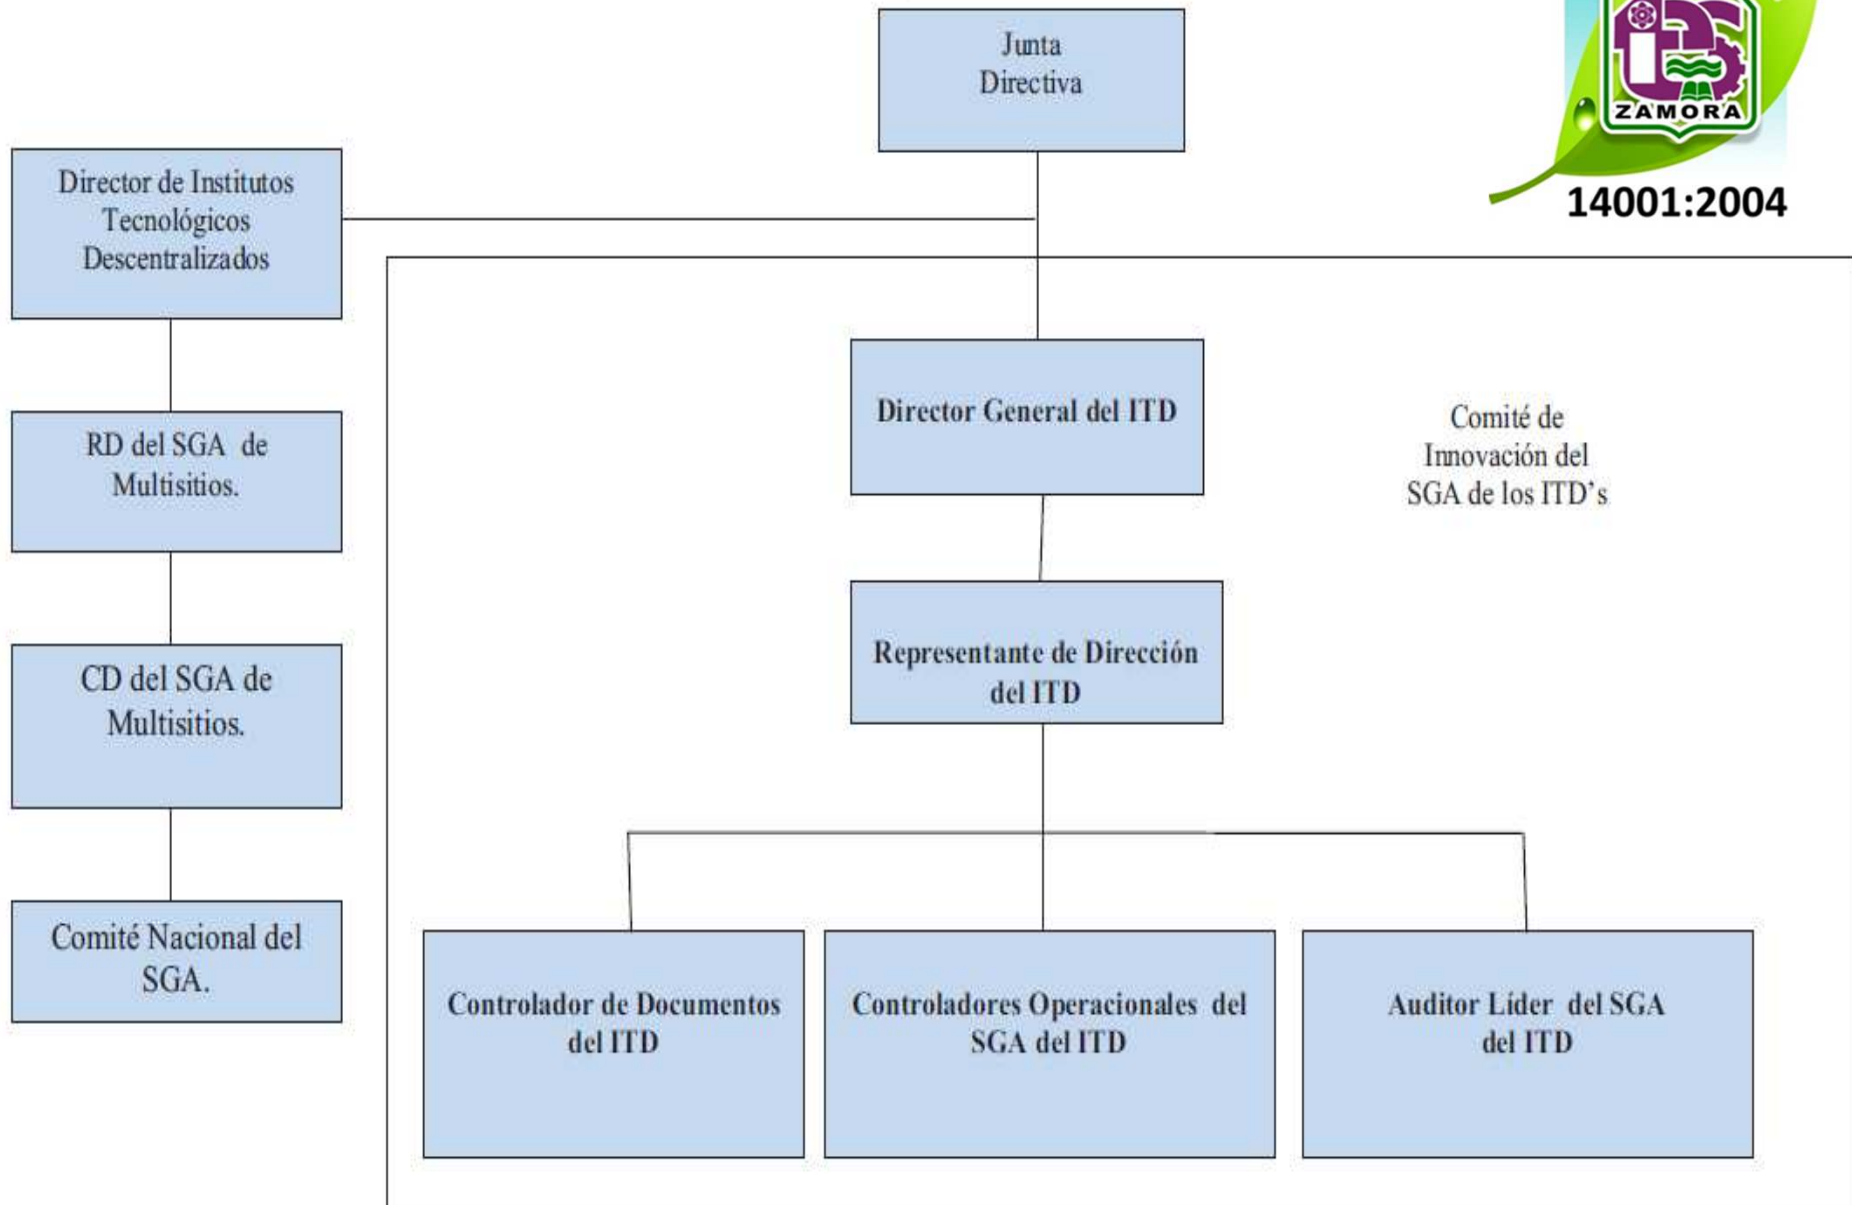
Junta Directiva

ZAMORA

14001:2004

Director de Institutos Tecnológicos Descentralizados

RD del SGA de Multisitios.

CD del SGA de Multisitios.

Comité Nacional del SGA.

Director General del ITD

Comité de Innovación del SGA de los ITD's

Representante de Dirección del ITD

Controlador de Documentos del ITD

Controladores Operacionales del SGA del ITD

Auditor Líder del SGA del ITD